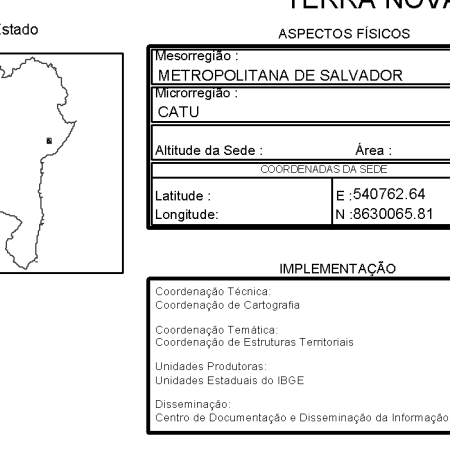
TERRA NOVA

stado

ASPECTOS FÍSICOS

Mesorregião :
METROPOLITANA DE SALVADOR
Microrregião :
CATU

Altitude da Sede : Área :

COORDENADAS DA SEDE

Latitude :
Longitude:

E :540762.64
N :8630065.81

IMPLEMENTAÇÃO

Coordenação Técnica:
Coordenação de Cartografia

Coordenação Temática:
Coordenação de Estruturas Territoriais

Unidades Produtoras:
Unidades Estaduais do IBGE

Disseminação:
Centro de Documentação e Disseminação da Informação